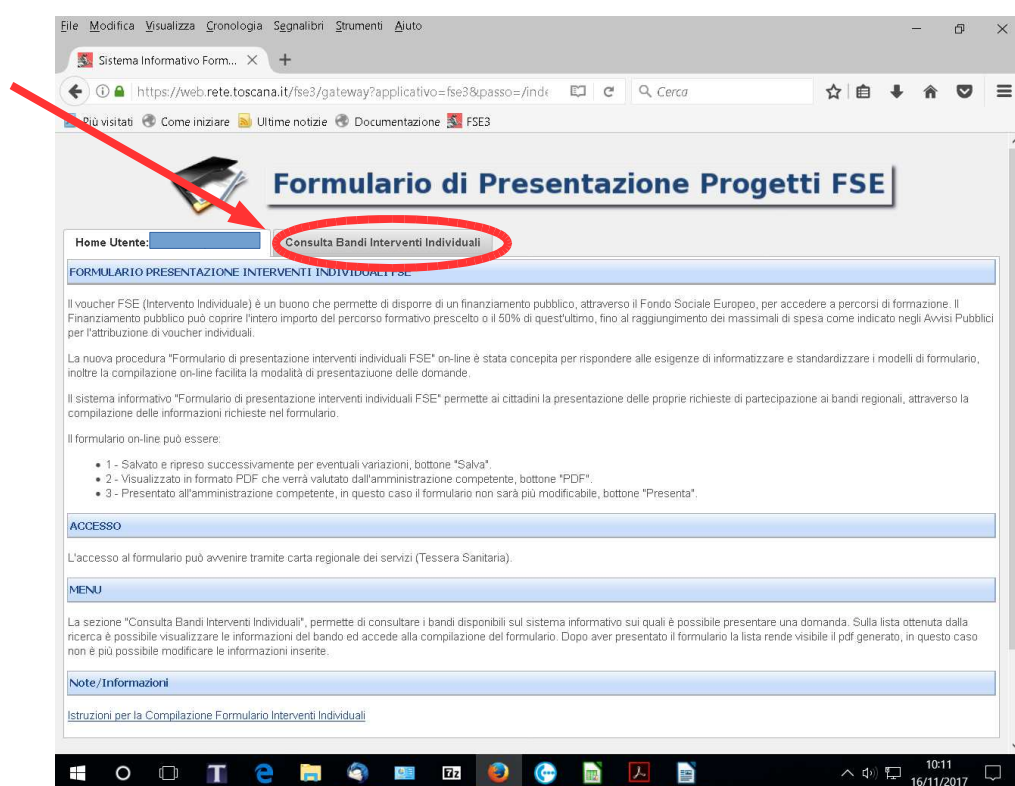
File Modifica Visualizza Cronologia Segnalibri Strumenti Aiuto

Sistema Informativo Form... ×  +

https://web.rete.toscana.it/fse3/gateway?applicativo=fse3&passo=/inde

Cerca

Più visitati  Come iniziare  Ultime notizie  Documentazione  FSE3

Formulario di Presentazione Progetti FSE

Home Utente:

Consulta Bandi Interventi Individuali

FORMULARIO PRESENTAZIONE INTERVENTI INDIVIDUALI FSE

Il voucher FSE (Intervento Individuale) è un buono che permette di disporre di un finanziamento pubblico, attraverso il Fondo Sociale Europeo, per accedere a percorsi di formazione. Il Finanziamento pubblico può coprire l'intero importo del percorso formativo prescelto o il 50% di quest'ultimo, fino al raggiungimento dei massimali di spesa come indicato negli Avvisi Pubblici per l'attribuzione di voucher individuali.

La nuova procedura "Formulario di presentazione interventi individuali FSE" on-line è stata concepita per rispondere alle esigenze di informatizzare e standardizzare i modelli di formulario, inoltre la compilazione on-line facilita la modalità di presentaziuone delle domande.

Il sistema informativo "Formulario di presentazione interventi individuali FSE" permette ai cittadini la presentazione delle proprie richieste di partecipazione ai bandi regionali, attraverso la compilazione delle informazioni richieste nel formulario.

Il formulario on-line può essere:

• 1 - Salvato e ripreso successivamente per eventuali variazioni, bottone "Salva".
• 2 - Visualizzato in formato PDF che verrà valutato dall'amministrazione competente, bottone "PDF".
• 3 - Presentato all'amministrazione competente, in questo caso il formulario non sarà più modificabile, bottone "Presenta".

ACCESSO

L'accesso al formulario può avvenire tramite carta regionale dei servizi (Tessera Sanitaria).

MENU

La sezione "Consulta Bandi Interventi Individuali", permette di consultare i bandi disponibili sul sistema informativo sui quali è possibile presentare una domanda. Sulla lista ottenuta dalla ricerca è possibile visualizzare le informazioni del bando ed accede alla compilazione del formulario. Dopo aver presentato il formulario la lista rende visibile il pdf generato, in questo caso non è più possibile modificare le informazioni inserite.

Note/Informazioni

Istruzioni per la Compilazione Formulario Interventi Individuali

10:11
16/11/2017